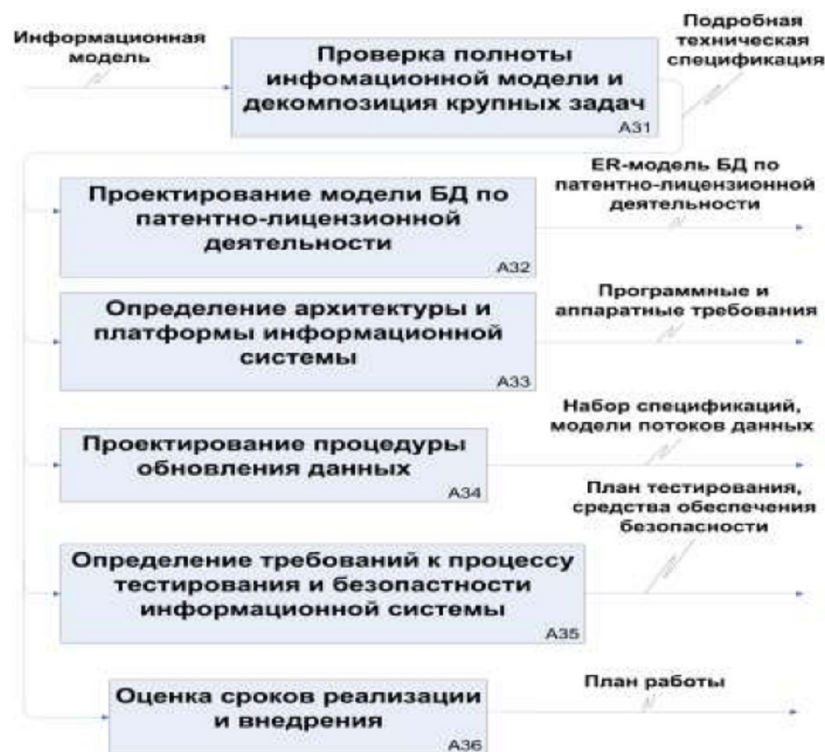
Информационная модель

Проверка полноты инфомационной модели и декомпозиция крупных задач
A31

Подробная техническая спецификация

Проектирование модели БД по патентно-лицензионной деятельности
A32

ER-модель БД по патентно-лицензионной деятельности

Определение архитектуры и платформы информационной системы
A33

Программные и аппаратные требования

Проектирование процедуры обновления данных
A34

Набор спецификаций, модели потоков данных

Определение требований к процессу тестирования и безопастности информационной системы
A35

План тестирования, средства обеспечения безопасности

Оценка сроков реализации и внедрения
A36

План работы